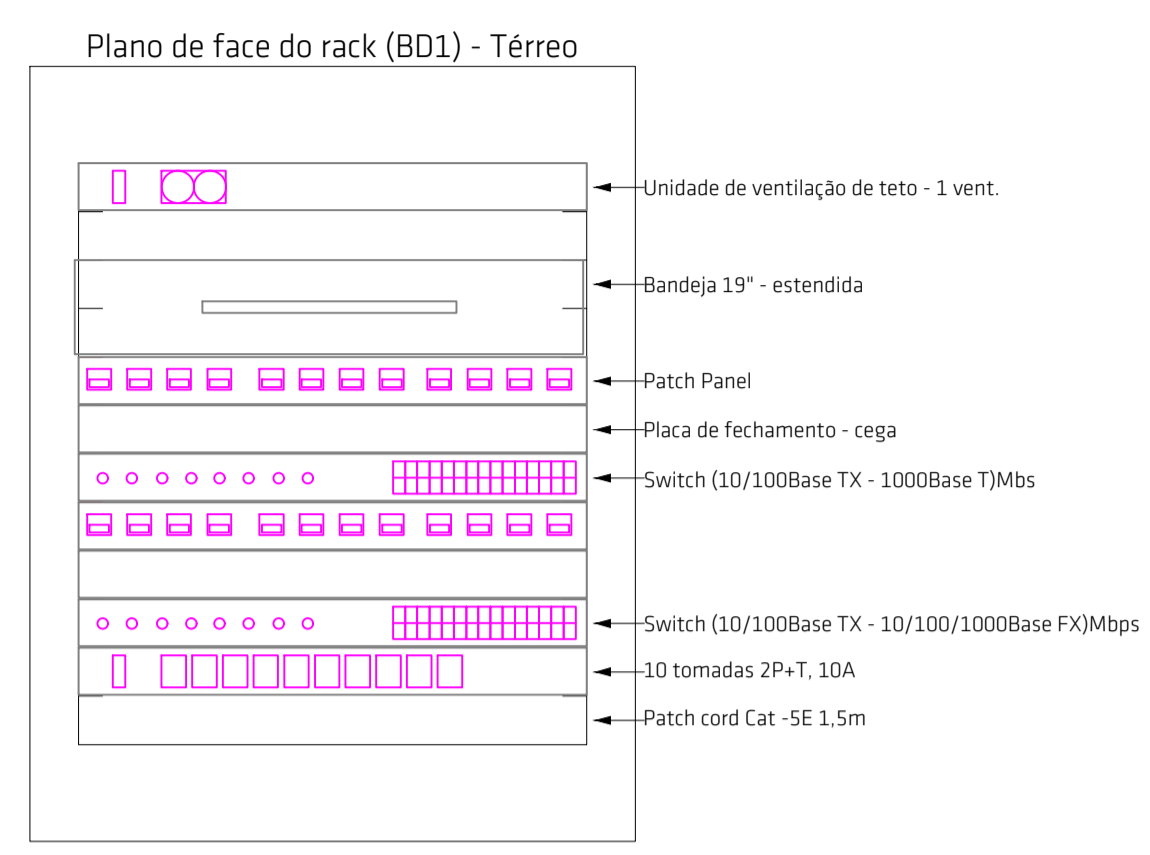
Plano de face do rack (BD1) - Térreo

Unidade de ventilação de teto - 1 vent.

Bandeja 19" - estendida

Patch Panel

Placa de fechamento - cega

Switch (10/100Base TX - 1000Base T)Mbs

Switch (10/100Base TX - 10/100/1000Base FX)Mbps

10 tomadas 2P+T, 10A

Patch cord Cat -5E 1,5m